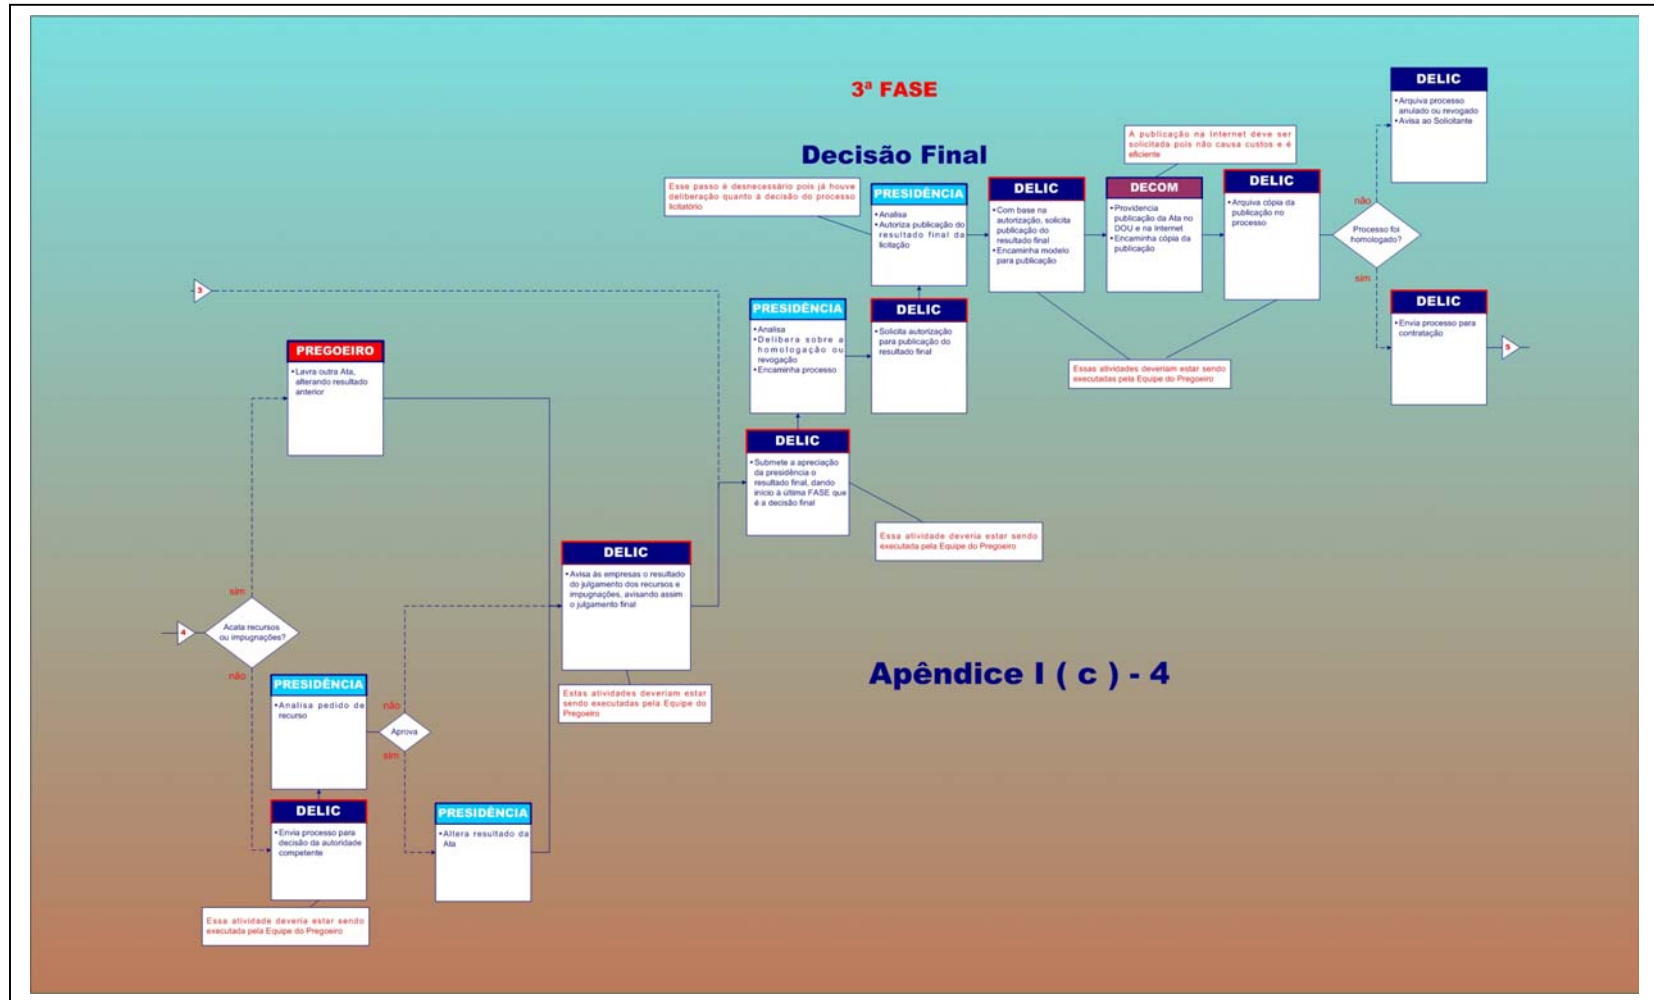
3ª FASE

Decisão Final

Esse passo é desnecessário pois já houve deliberação quanto à decisão do processo licitatório

PRESIDÊNCIA
•Analisa
•Autoriza publicação do resultado final da licitação

DELIC
•Com base na autorização, solicita publicação do resultado final
•Encaminha modelo para publicação

A publicação na Internet deve ser solicitada pois não causa custos e é eficiente

DECOM
•Providencia publicação da Ata no DOU e na Internet
•Encaminha cópia da publicação

DELIC
•Arquiva cópia da publicação no processo

Processo foi homologado?

não

DELIC
•Arquiva processo anulado ou revogado
•Avisa ao Solicitante

sim

DELIC
•Envia processo para contratação

5

3

PRESIDÊNCIA
•Analisa
•Delibera sobre a homologação ou revogação
•Encaminha processo

DELIC
•Solicita autorização para publicação do resultado final

Essas atividades deveriam estar sendo executadas pela Equipe do Pregoeiro

PREGOEIRO
•Lavra outra Ata, alterando resultado anterior

DELIC
•Submete a apreciação da presidência o resultado final, dando início à última FASE que é a decisão final

Essa atividade deveria estar sendo executada pela Equipe do Pregoeiro

DELIC
•Avisa às empresas o resultado do julgamento dos recursos e impugnações, avisando assim o julgamento final

Estas atividades deveriam estar sendo executadas pela Equipe do Pregoeiro

sim

4

Acata recursos ou impugnações?

não

Apêndice I ( c ) - 4

PRESIDÊNCIA
•Analisa pedido de recurso

não

Aprova

sim

DELIC
•Envia processo para decisão da autoridade competente

PRESIDÊNCIA
•Altera resultado da Ata

Essa atividade deveria estar sendo executada pela Equipe do Pregoeiro